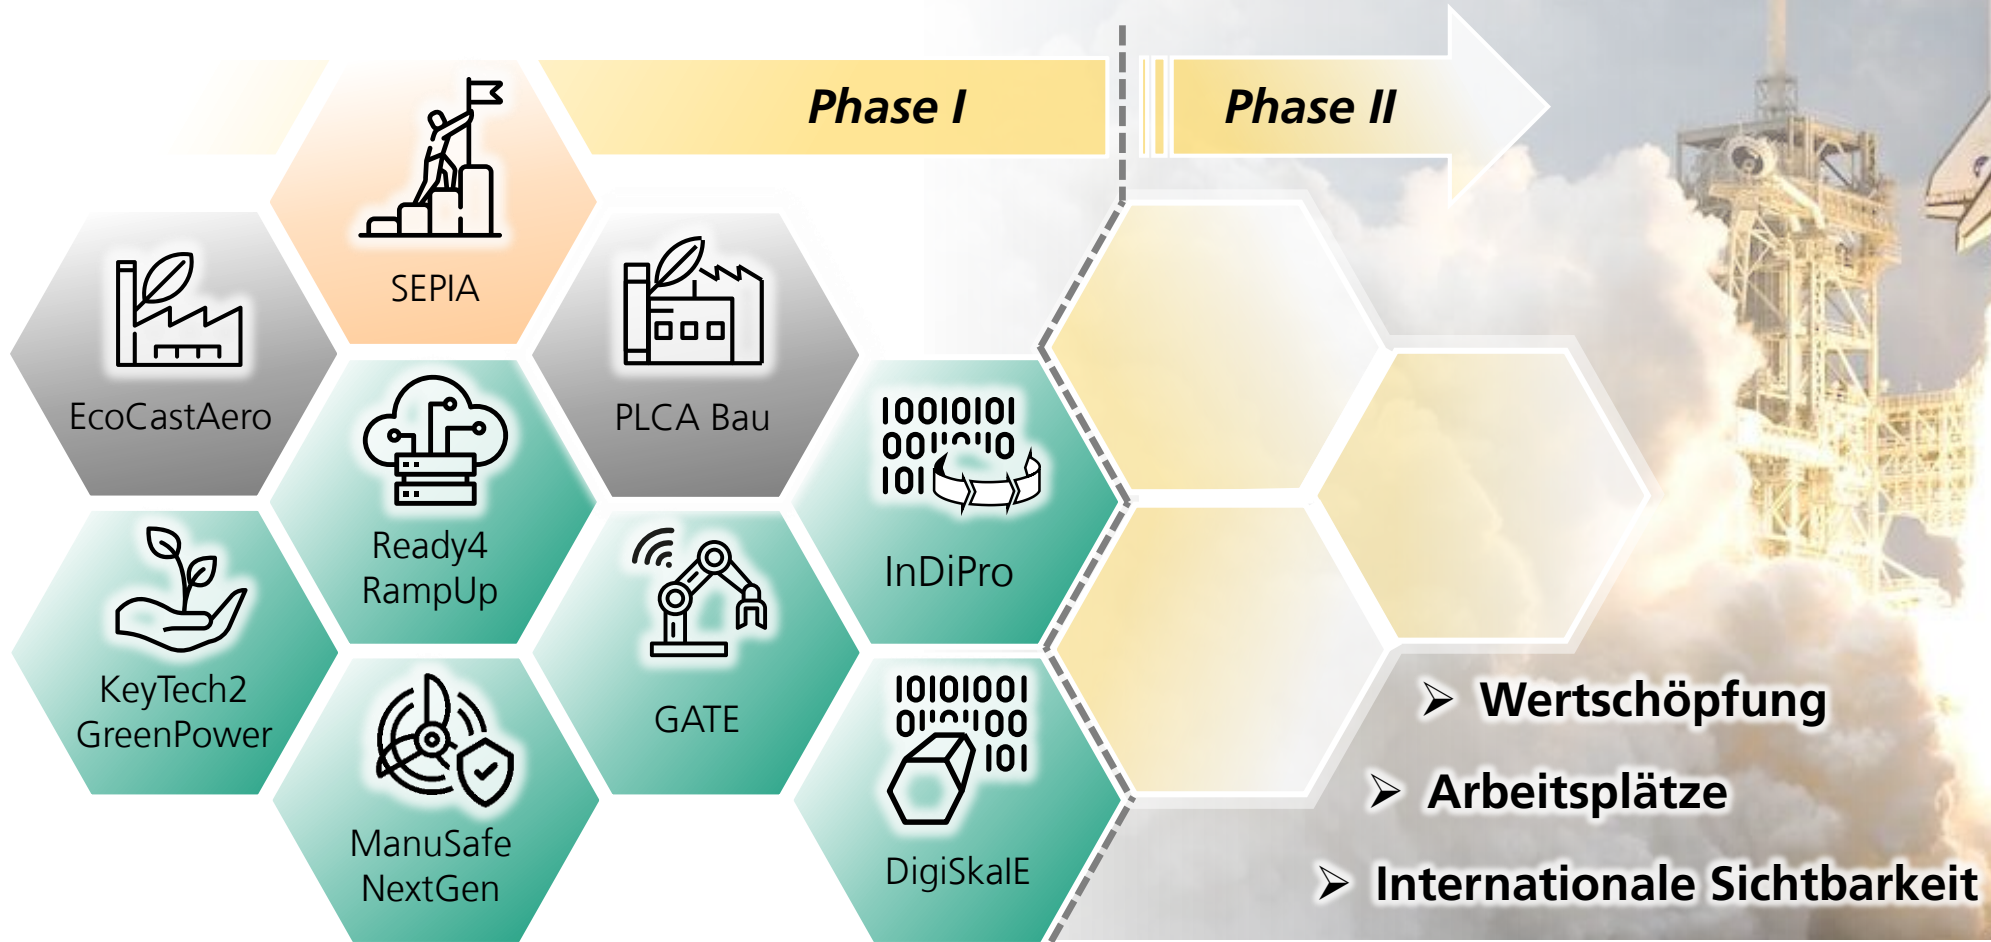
Phase I

Phase II

SEPIA

EcoCastAero

PLCA Bau

Ready4 RampUp

10010101
00
101

InDiPro

KeyTech2 GreenPower

GATE

10101001
01 00
101

ManuSafe NextGen

DigiSkalE

➢ Wertschöpfung

➢ Arbeitsplätze

➢ Internationale Sichtbarkeit